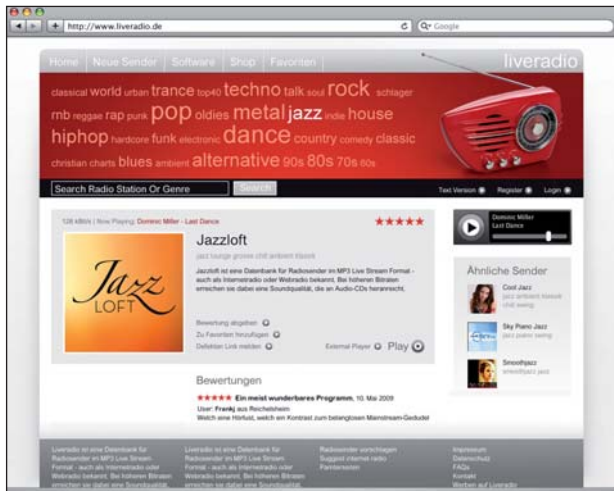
http://www.liveradio.de
Google

Home | Neue Sender | Software | Shop | Favoriten
liveradio

classical world urban trance top40 techno talk soul rock schlager rnb reggae rap punk pop oldies metal jazz indie house hiphop hardcore funk electronic dance country comedy classic christian charts blues ambient alternative 90s 80s 70s 60s

Search Radio Station Or Genre
Search
Text Version
Register
Login

128 kBit/s | Now Playing: Dominic Miller - Last Dance
★★★★★

Jazz LOFT

Jazzloft
jazz lounge groove chill ambient klassik

Jazzloft ist eine Datenbank für Radiosender im MP3 Live Stream Format - auch als Internetradio oder Webradio bekannt. Bei höheren Bitraten erreichen sie dabei eine Soundqualität, die an Audio-CDs heranreicht.

Bewertung abgeben
Zu Favoriten hinzufügen
Defekten Link melden
External Player
Play

Dominic Miller
Last Dance

Ähnliche Sender
Cool Jazz
jazz ambient lounge chill swing
Sky Piano Jazz
jazz piano swing
Smoothjazz
smoothjazz jazz

Bewertungen
★★★★★ Ein meist wunderbares Programm, 10. Mai 2009
User: Frankj aus Reichelsheim
Welch eine Hörlust, welch ein Kontrast zum belanglosen Mainstream-Gedudel

Liveradio ist eine Datenbank für Radiosender im MP3 Live Stream Format - auch als Internetradio oder Webradio bekannt. Bei höheren Bitraten erreichen sie dabei eine Soundqualität,
Liveradio ist eine Datenbank für Radiosender im MP3 Live Stream Format - auch als Internetradio oder Webradio bekannt. Bei höheren Bitraten erreichen sie dabei eine Soundqualität,
Radiosender vorschlagen
Suggest internet radio
Partnerseiten
Impressum
Datenschutz
FAQs
Kontakt
Werben auf Liveradio